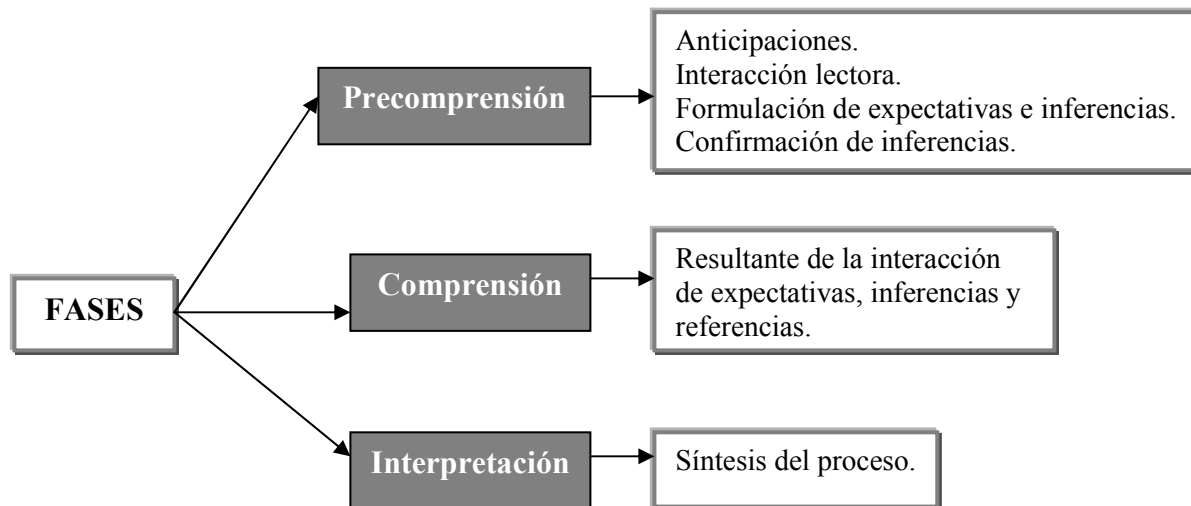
FASES

Precomprensión

Anticipaciones.
Interacción lectora.
Formulación de expectativas e inferencias.
Confirmación de inferencias.

Comprensión

Resultante de la interacción de expectativas, inferencias y referencias.

Interpretación

Síntesis del proceso.